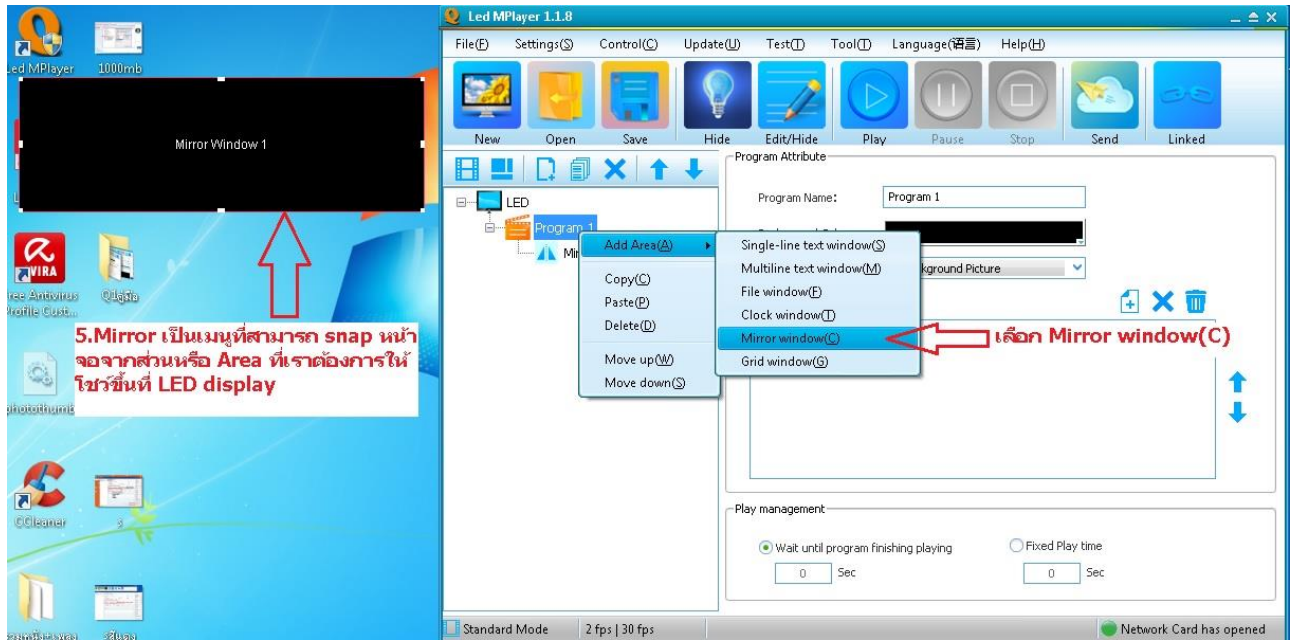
Led MPlayer
1000mb
Mirror Window 1
VIRA
ree Antivirus
rofile Cust...
คู่มือ
5.Mirror เป็นเมนูที่สามารถ snap หน้าจอจากส่วนหรือ Area ที่เราต้องการให้โชว์ขึ้นที่ LED display
photothumb
CCleaner

Led MPlayer 1.1.8
File(F) Settings(S) Control(C) Update(U) Test(T) Tool(T) Language(语言) Help(H)
New Open Save Hide Edit/Hide Play Pause Stop Send Linked
LED
Program 1
Mi
Add Area(A)
Copy(C)
Paste(P)
Delete(D)
Move up(W)
Move down(S)
Single-line text window(S)
Multiline text window(M)
File window(F)
Clock window(T)
Mirror window(C)
Grid window(G)
เลือก Mirror window(C)
Program Attribute
Program Name: Program 1
kground Picture
Play management
Wait until program finishing playing
0 Sec
Fixed Play time
0 Sec
Standard Mode
2 fps | 30 fps
Network Card has opened